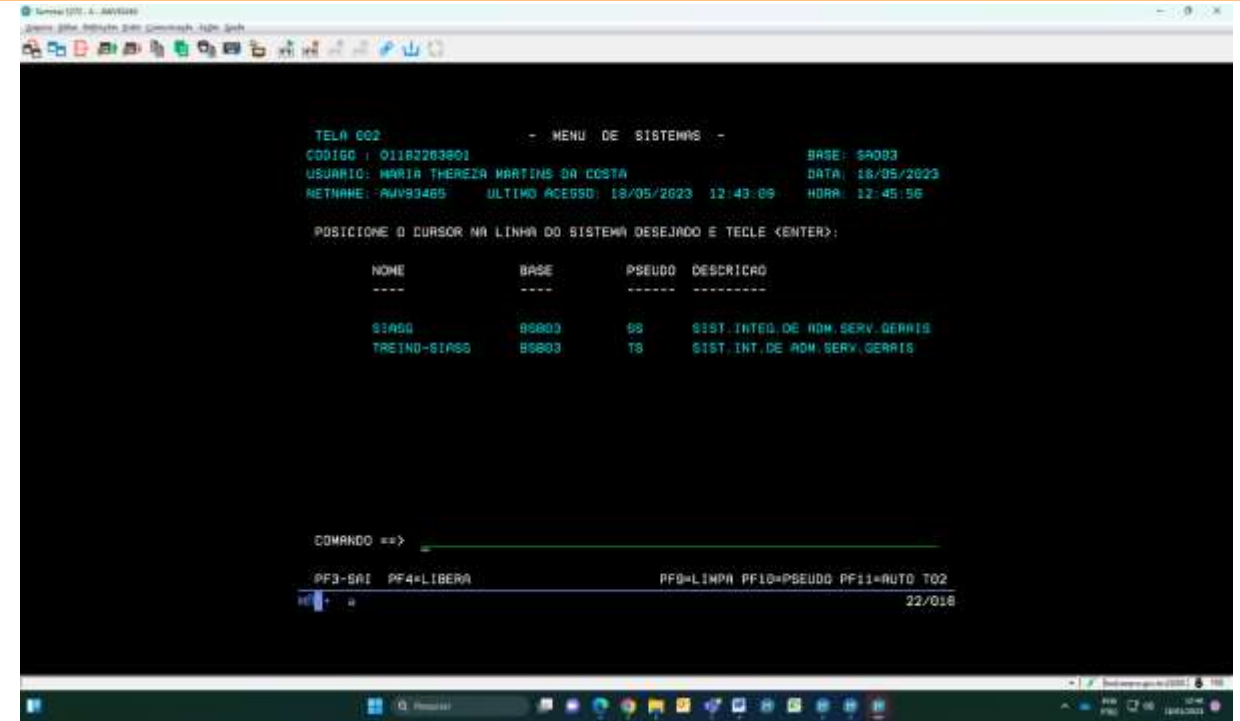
TELA 002 - MENU DE SISTEMAS -
CODIGO : 01182283801 BASE: SA003
USUARIO: MARIA THEREZA MARTINS DA COSTA DATA: 18/05/2023
NETNAME: AWV93465 ULTIMO ACESSO: 18/05/2023 12:43:09 HORA: 12:45:56

POSICIONE O CURSOR NA LINHA DO SISTEMA DESEJADO E TECLE <ENTER>:

| NOME | BASE | PSEUDO | DESCRICAO |
|---|---|---|---|
| ---- | ---- | ------ | --------- |
| SIASG | BSB03 | SS | SIST.INTEG.DE ADM.SERV.GERAIS |
| TREINO-SIASG | BSB03 | TS | SIST.INT.DE ADM.SERV.GERAIS |

COMANDO ==>

PF3-SAI PF4=LIBERA PF9=LIMPA PF10=PSEUDO PF11=AUTO T02

22/016